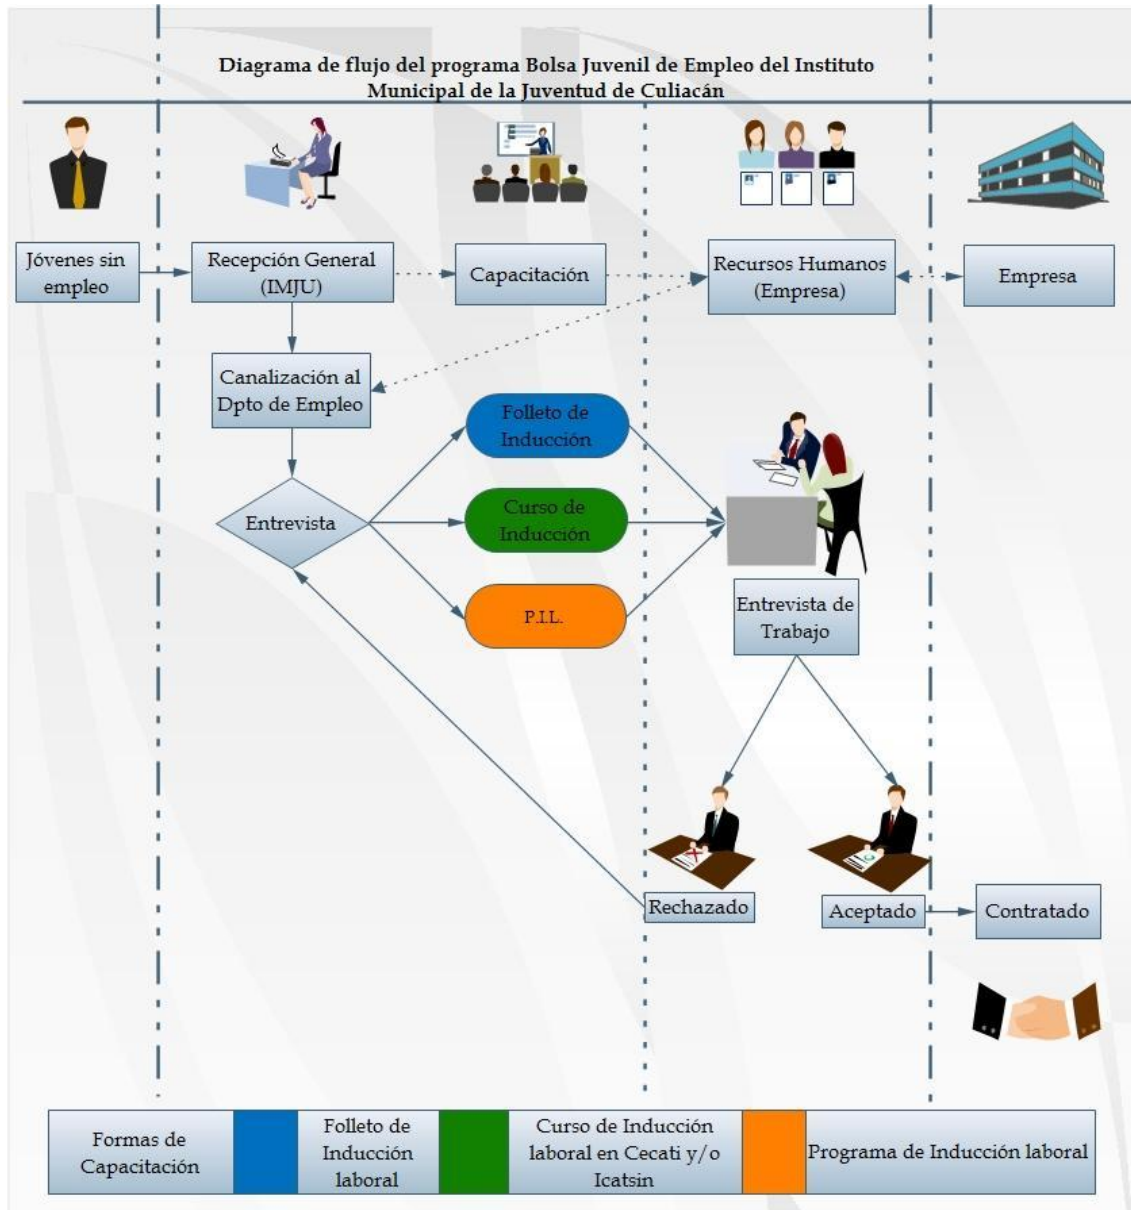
Diagrama de flujo del programa Bolsa Juvenil de Empleo del Instituto Municipal de la Juventud de Culiacán

Jóvenes sin empleo

Recepción General (IMJU)

Capacitación

Recursos Humanos (Empresa)

Empresa

Canalización al Dpto de Empleo

Folleto de Inducción

Entrevista

Curso de Inducción

P.I.L.

Entrevista de Trabajo

Rechazado

Aceptado

Contratado

| Formas de Capacitación | | Folleto de Inducción laboral | | Curso de Inducción laboral en Cecati y/o Icatsin | | Programa de Inducción laboral |
|---|---|---|---|---|---|---|